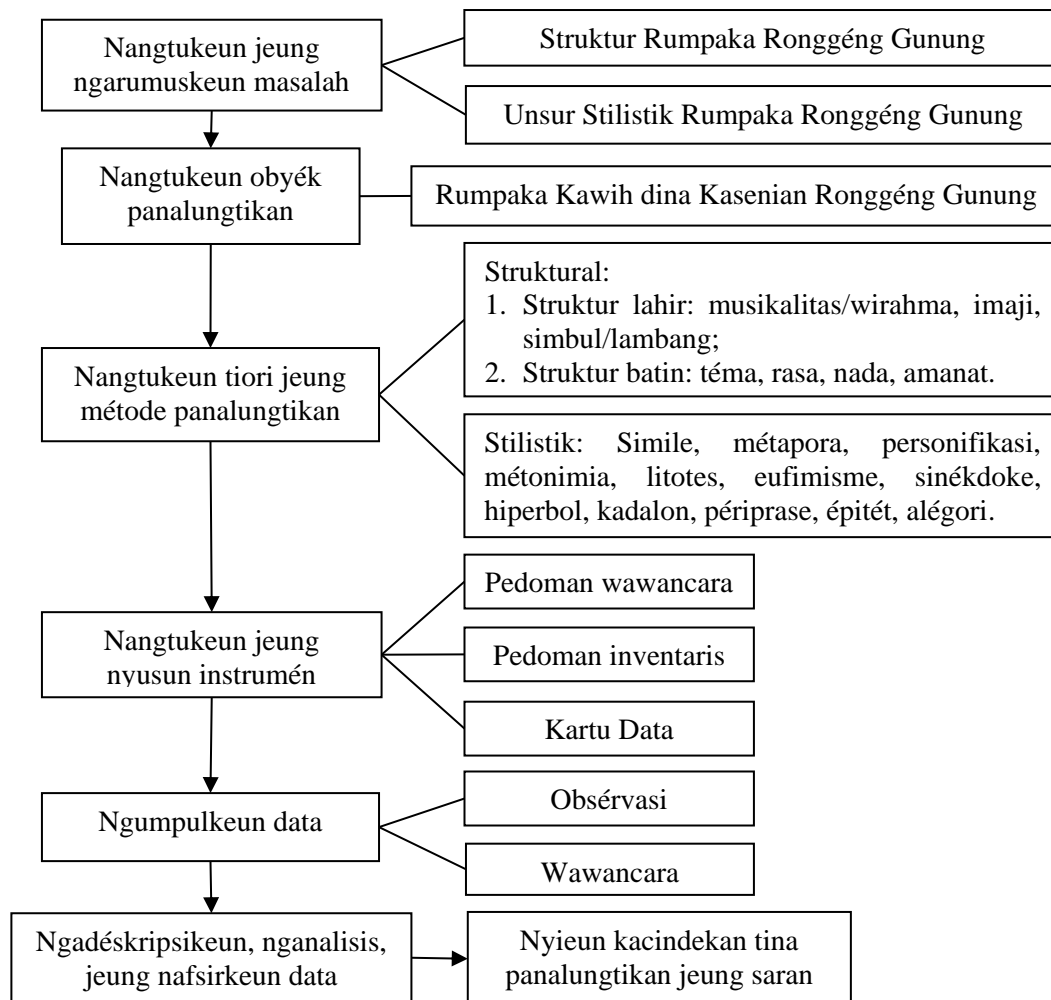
Nangtukeun jeung ngarumuskeun masalah

Struktur Rumpaka Ronggéng Gunung

Unsur Stilistik Rumpaka Ronggéng Gunung

Nangtukeun obyék panalungtikan

Rumpaka Kawih dina Kasenian Ronggéng Gunung

Nangtukeun tiori jeung métode panalungtikan

Struktural:
1. Struktur lahir: musikalitas/wirahma, imaji, simbul/lambang;
2. Struktur batin: téma, rasa, nada, amanat.

Stilistik: Simile, métapora, personifikasi, métonimia, litotes, eufimisme, sinékdoke, hiperbol, kadalon, périprase, épitét, alégori.

Nangtukeun jeung nyusun instrumén

Pedoman wawancara

Pedoman inventaris

Kartu Data

Ngumpulkeun data

Obsérvasi

Wawancara

Ngadéskripsikeun, nganalisis, jeung nafsirkeun data

Nyieun kacindekan tina panalungtikan jeung saran